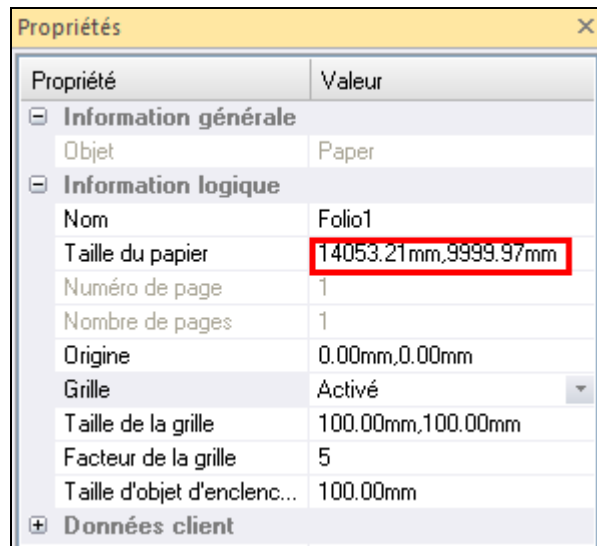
Propriétés ×

| Propriété | Valeur |
|---|---|
| ⊟ Information générale | |
| Objet | Paper |
| ⊟ Information logique | |
| Nom | Folio1 |
| Taille du papier | 14053.21mm,9999.97mm |
| Numéro de page | 1 |
| Nombre de pages | 1 |
| Origine | 0.00mm,0.00mm |
| Grille | Activé |
| Taille de la grille | 100.00mm,100.00mm |
| Facteur de la grille | 5 |
| Taille d'objet d'enclenc... | 100.00mm |
| ⊞ Données client | |